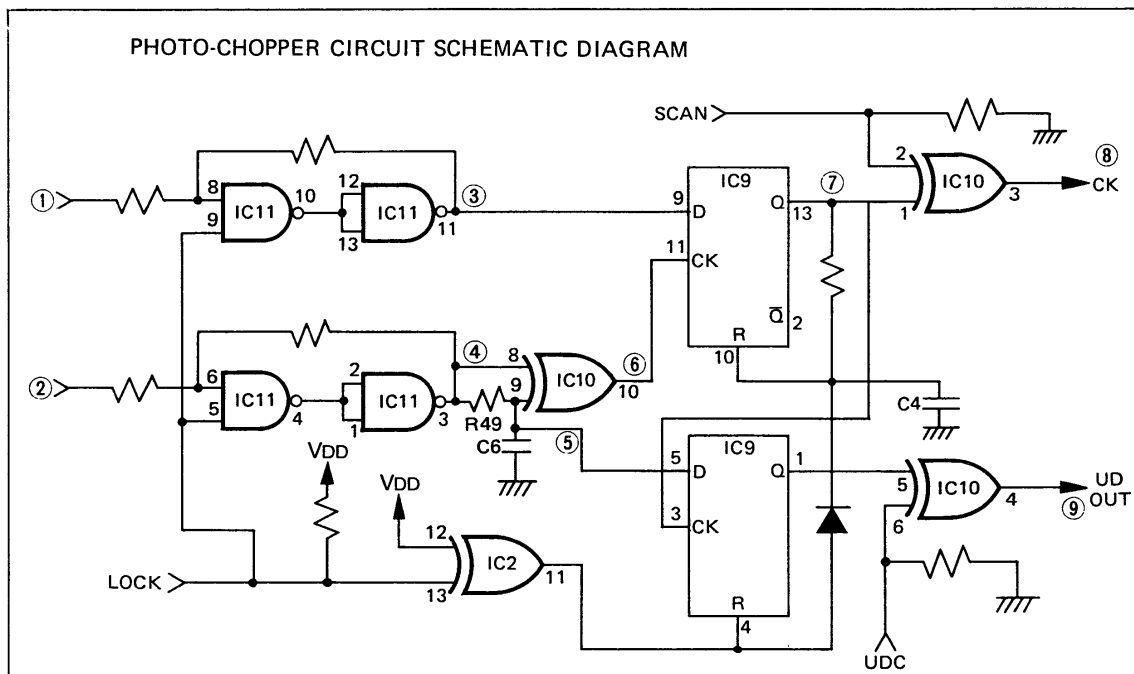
PHOTO-CHOPPER CIRCUIT SCHEMATIC DIAGRAM

SCAN

①
8
9
IC11
10
12
13
IC11
11
③

9
D
IC9
Q
13
⑦
11
CK
$\overline{Q}$
2
R
10

2
1
IC10
3
⑧
CK

②
6
5
IC11
4
2
1
IC11
3
④
8
9
IC10
10
⑥
R49
C6
⑤

C4

5
D
IC9
Q
1
3
CK
R
4

5
6
IC10
4
UD
⑨
OUT

VDD
VDD
12
13
IC2
11

LOCK

UDC